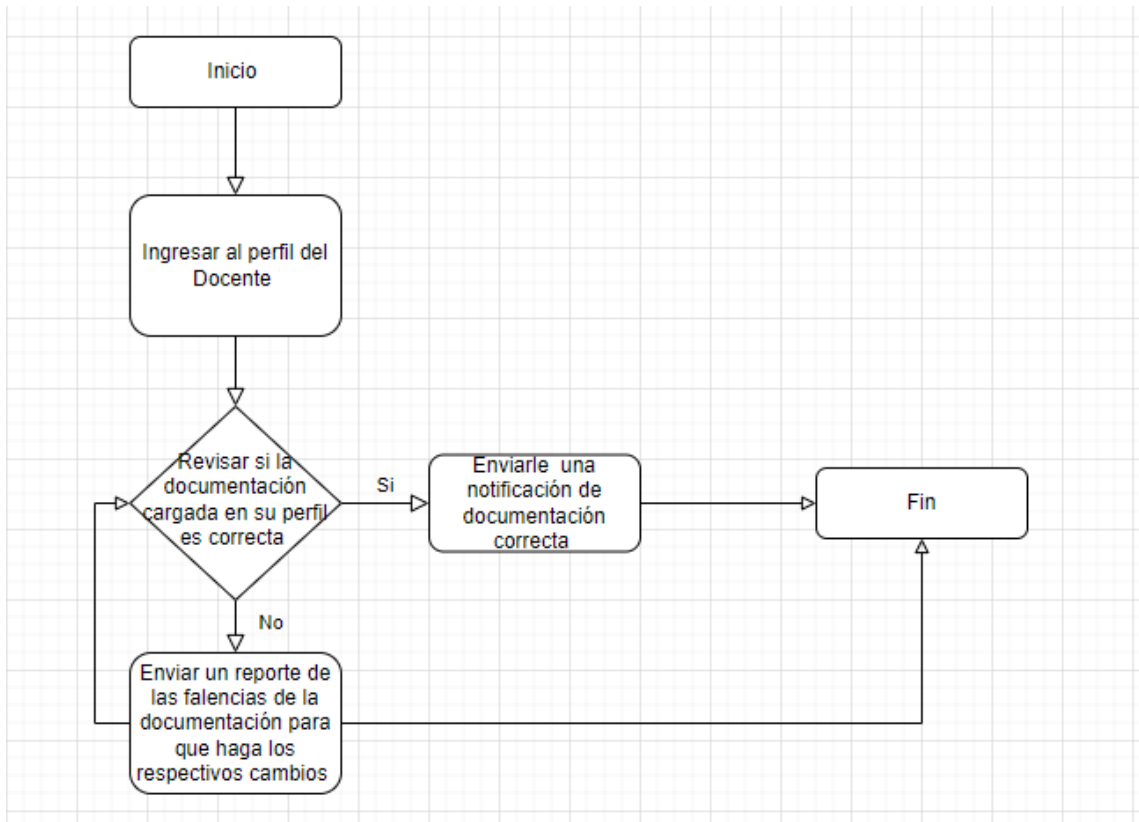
Inicio

Ingresar al perfil del Docente

Revisar si la documentación cargada en su perfil es correcta

Si

Enviarle una notificación de documentación correcta

Fin

No

Enviar un reporte de las falencias de la documentación para que haga los respectivos cambios